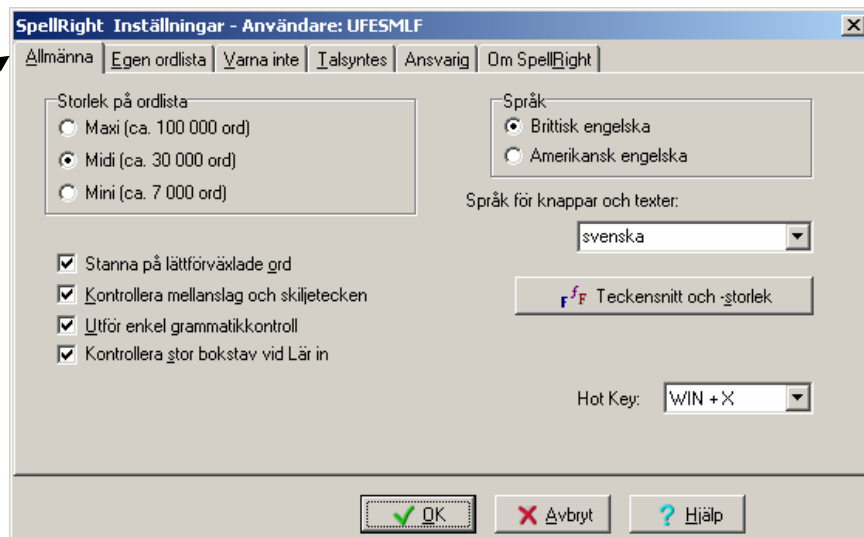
SpellRight Inställningar - Användare: UFESMLF

Allmänna | Egen ordlista | Varna inte | Talsyntes | Ansvarig | Om SpellRight

Storlek på ordlista
Maxi (ca. 100 000 ord)
Midi (ca. 30 000 ord)
Mini (ca. 7 000 ord)

Språk
Brittisk engelska
Amerikansk engelska

Språk för knappar och texter:
svenska

Stanna på lättförväxlade ord
Kontrollera mellanslag och skiljetecken
Utför enkel grammatikkontroll
Kontrollera stor bokstav vid Lär in

Teckensnitt och -storlek

Hot Key: WIN + X

OK
Avbryt
Hjälp